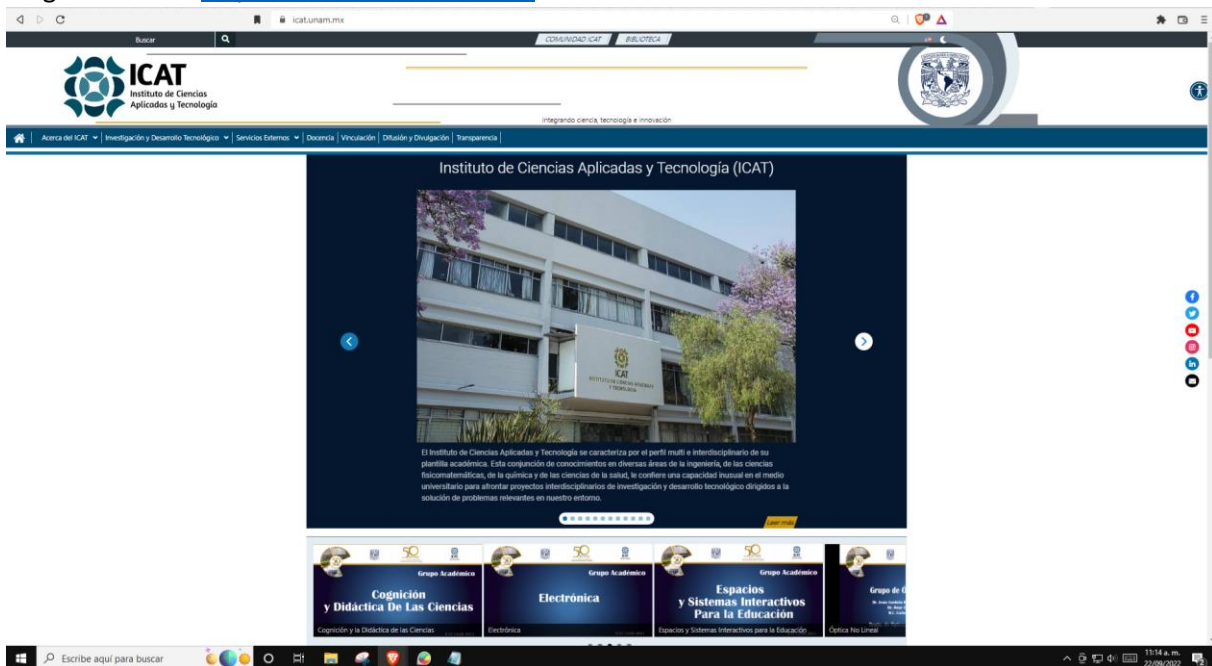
icat.unam.mx

Buscar

COMUNIDAD ICAT BIBLIOTECA

ICAT
Instituto de Ciencias Aplicadas y Tecnología

Integrando ciencia, tecnología e innovación

Acerca del ICAT | Investigación y Desarrollo Tecnológico | Servicios Externos | Docencia | Vinculación | Difusión y Divulgación | Transparencia

Instituto de Ciencias Aplicadas y Tecnología (ICAT)

ICAT
INSTITUTO DE CIENCIAS APLICADAS Y TECNOLOGÍA

El Instituto de Ciencias Aplicadas y Tecnología se caracteriza por el perfil multi e interdisciplinario de su plantilla académica. Esta conjunción de conocimientos en diversas áreas de la ingeniería, de las ciencias fisicomatemáticas, de la química y de las ciencias de la salud, le confiere una capacidad inusual en el medio universitario para afrontar proyectos interdisciplinarios de investigación y desarrollo tecnológico dirigidos a la solución de problemas relevantes en nuestro entorno.

Leer más

50
Grupo Académico
Cognición y Didáctica De Las Ciencias
Cognición y la Didáctica de las Ciencias

50
Grupo Académico
Electrónica
Electrónica

50
Grupo Académico
Espacios y Sistemas Interactivos Para la Educación
Espacios y Sistemas Interactivos para la Educación

Grupo de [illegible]
Óptica No Lineal

Escribe aquí para buscar

11:14 a. m.
22/09/2022